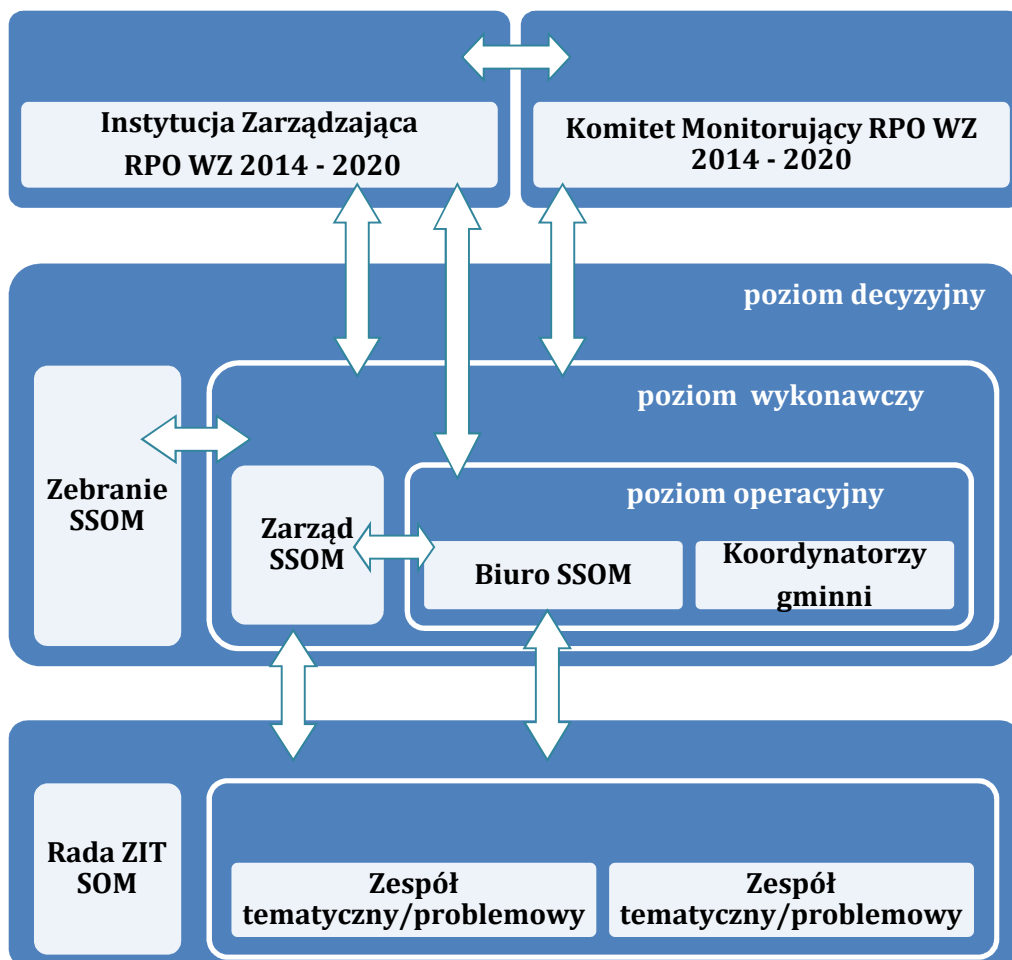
Instytucja Zarządzająca RPO WZ 2014 - 2020

Komitet Monitorujący RPO WZ 2014 - 2020

poziom decyzyjny

poziom wykonawczy

Zebranie SSOM

poziom operacyjny

Zarząd SSOM

Biuro SSOM

Koordynatorzy gminni

Rada ZIT SOM

Zespół tematyczny/problemowy

Zespół tematyczny/problemowy